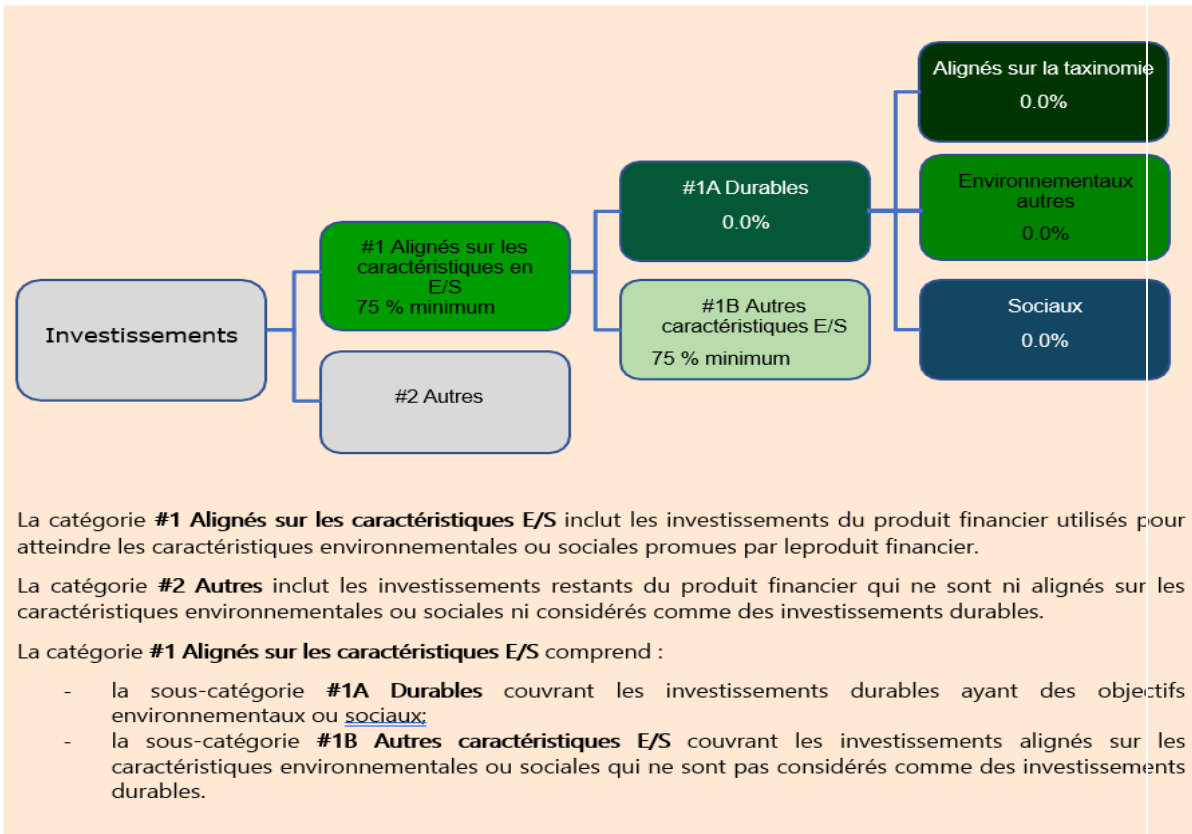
Investissements

#1 Alignés sur les caractéristiques en E/S
75 % minimum

#2 Autres

#1A Durables
0.0%

#1B Autres caractéristiques E/S
75 % minimum

Alignés sur la taxinomie
0.0%

Environnementaux autres
0.0%

Sociaux
0.0%

La catégorie **#1 Alignés sur les caractéristiques E/S** inclut les investissements du produit financier utilisés pour atteindre les caractéristiques environnementales ou sociales promues par leproduit financier.

La catégorie **#2 Autres** inclut les investissements restants du produit financier qui ne sont ni alignés sur les caractéristiques environnementales ou sociales ni considérés comme des investissements durables.

La catégorie **#1 Alignés sur les caractéristiques E/S** comprend :

- la sous-catégorie **#1A Durables** couvrant les investissements durables ayant des objectifs environnementaux ou sociaux;
- la sous-catégorie **#1B Autres caractéristiques E/S** couvrant les investissements alignés sur les caractéristiques environnementales ou sociales qui ne sont pas considérés comme des investissements durables.